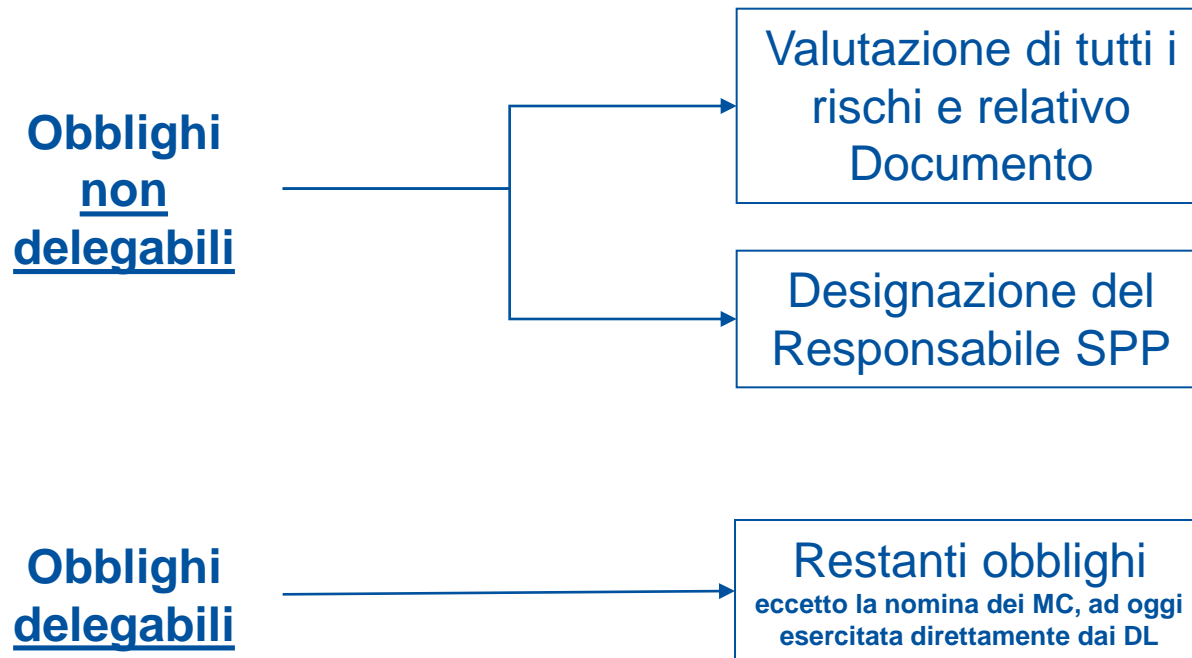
Obblighi non delegabili

Valutazione di tutti i rischi e relativo Documento

Designazione del Responsabile SPP

Obblighi delegabili

Restanti obblighi
eccetto la nomina dei MC, ad oggi esercitata direttamente dai DL